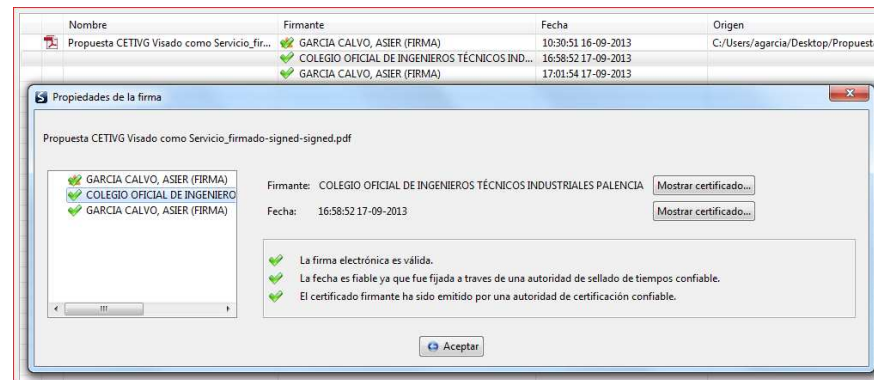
| Nombre | Firmante | Fecha | Origen |
|---|---|---|---|
| Propuesta CETIVG Visado como Servicio_fir... | GARCIA CALVO, ASIER (FIRMA) | 10:30:51 16-09-2013 | C:/Users/agarcia/Desktop/Propuest |
| | COLEGIO OFICIAL DE INGENIEROS TÉCNICOS IND... | 16:58:52 17-09-2013 | |
| | GARCIA CALVO, ASIER (FIRMA) | 17:01:54 17-09-2013 | |

Propiedades de la firma

Propuesta CETIVG Visado como Servicio_firmado-signed-signed.pdf

GARCIA CALVO, ASIER (FIRMA)
COLEGIO OFICIAL DE INGENIERO
GARCIA CALVO, ASIER (FIRMA)

Firmante: COLEGIO OFICIAL DE INGENIEROS TÉCNICOS INDUSTRIALES PALENCIA
Mostrar certificado...

Fecha: 16:58:52 17-09-2013
Mostrar certificado...

La firma electrónica es válida.
La fecha es fiable ya que fue fijada a traves de una autoridad de sellado de tiempos confiable.
El certificado firmante ha sido emitido por una autoridad de certificación confiable.

Aceptar